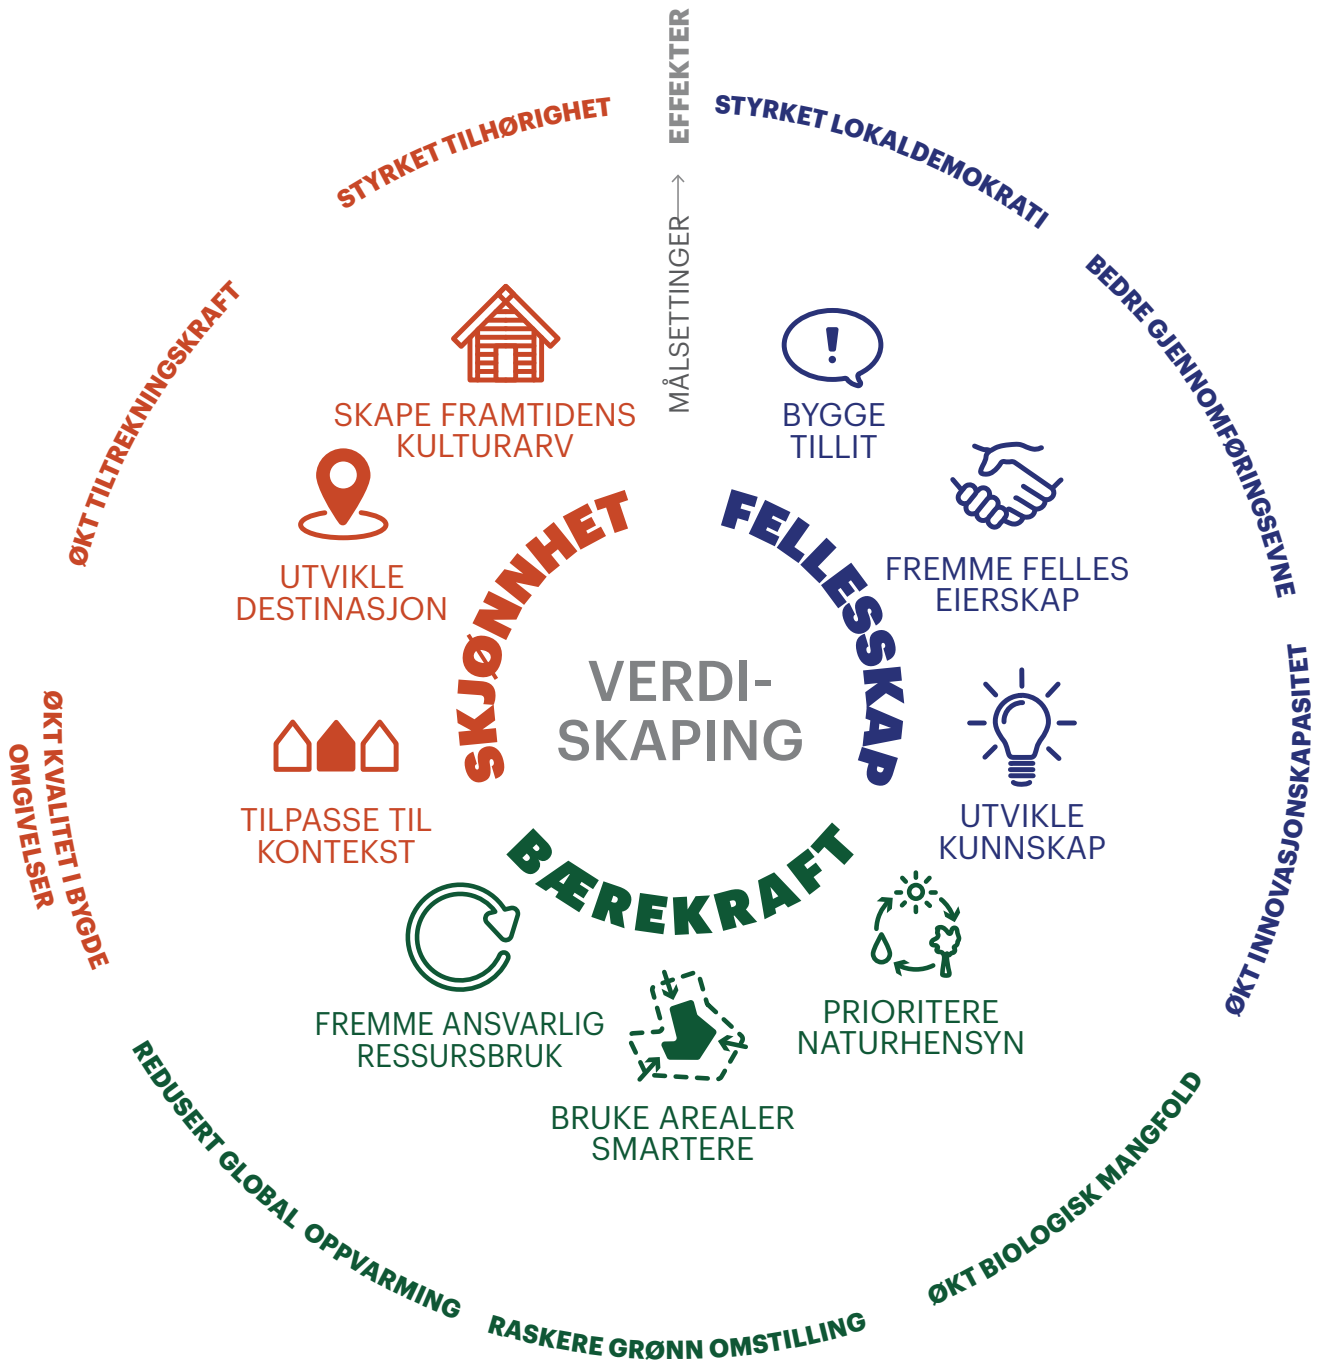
EFFEKTER

MÅLSETTINGER

STYRKET TILHØRIGHET

STYRKET LOKALDEMOKRATI

BEDRE GJENNOMFØRINGSEVNE

ØKT INNOVASJONSKAPASITET

ØKT BIOLOGISK MANGFOLD

RASKERE GRØNN OMSTILLING

REDUSERT GLOBAL OPPVARMING

ØKT KVALITET I BYGDE OMGIVELSER

ØKT TILTREKNINGSKRAFT

SKAPE FRAMTIDENS KULTURARV

UTVIKLE DESTINASJON

TILPASSE TIL KONTEKST

BYGGE TILLIT

FREMME FELLES EIERSKAP

UTVIKLE KUNNSKAP

SKJØNNHET

FELLESSKAP

BÆREKRAFT

VERDI-SKAPING

FREMME ANSVARLIG RESSURSBRUK

BRUKE AREALER SMARTERE

PRIORITERE NATURHENSYN